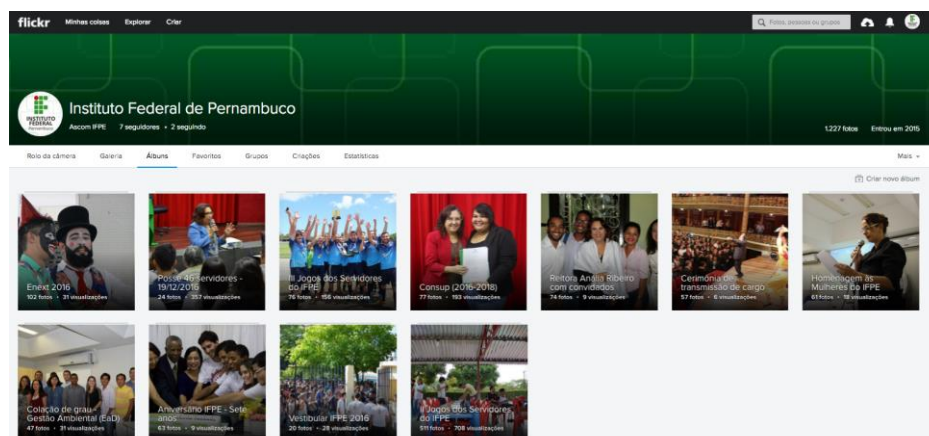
flickr Minhas coisas Explorar Criar

Fotos, pessoas ou grupos

INSTITUTO FEDERAL Pernambuco

Instituto Federal de Pernambuco

Ascom IFPE 7 seguidores • 2 seguindo

1.227 fotos Entrou em 2015

Rolo da câmera Galeria Álbuns Favoritos Grupos Criações Estatísticas Mais

Criar novo álbum

Enext 2016
102 fotos • 31 visualizações

Posse 46 servidores - 19/12/2016
24 fotos • 357 visualizações

III Jogos dos Servidores do IFPE
76 fotos • 156 visualizações

Consup (2016-2018)
77 fotos • 193 visualizações

Reitora Anália Ribeiro com convidados
74 fotos • 9 visualizações

Cerimônia de transmissão de cargo
57 fotos • 6 visualizações

Homenagem às Mulheres do IFPE
61 fotos • 18 visualizações

Colação de grau - Gestão Ambiental (EaD)
47 fotos • 31 visualizações

Aniversário IFPE - Sete anos
63 fotos • 9 visualizações

Vestibular IFPE 2016
20 fotos • 28 visualizações

II Jogos dos Servidores do IFPE
511 fotos • 708 visualizações